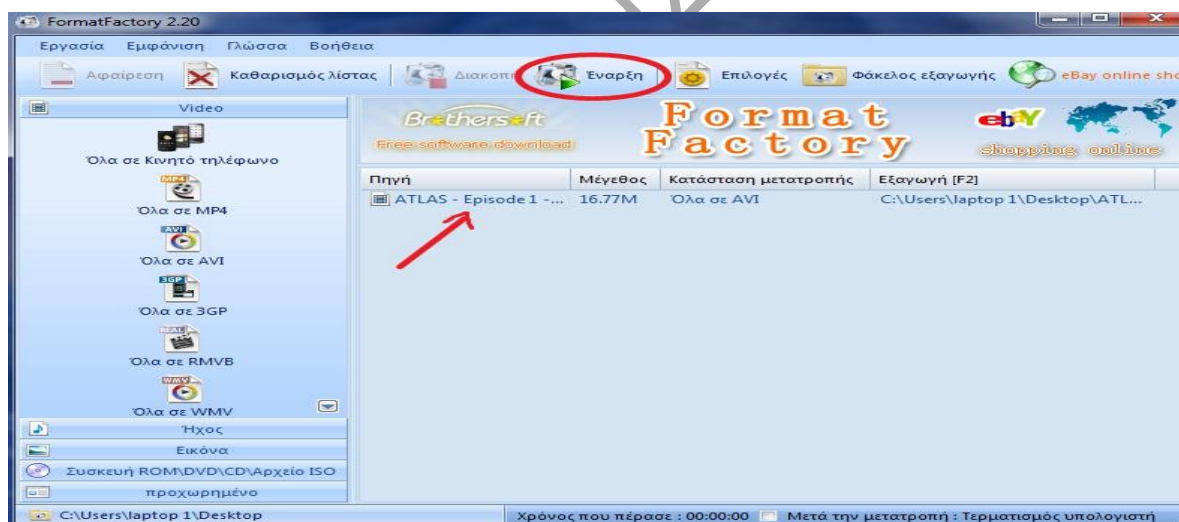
FormatFactory 2.20

Εργασία Εμφάνιση Γλώσσα Βοήθεια

Αφαίρεση Καθαρισμός λίστας Διακοπή Έναρξη Επιλογές Φάκελος εξαγωγής eBay online sho

Video

Όλα σε Κινητό τηλέφωνο

MP4
Όλα σε MP4

AVI
Όλα σε AVI

3GP
Όλα σε 3GP

REAL
Όλα σε RMVB

WMV
Όλα σε WMV

Ήχος

Εικόνα

Συσκευή ROM\DVD\CD\Αρχείο ISO

προχωρημένο

Brothersoft
Free software download

Format Factory

ebY
shopping online

| Πηγή | Μέγεθος | Κατάσταση μετατροπής | Εξαγωγή [F2] |
|---|---|---|---|
| ATLAS - Episode 1 -... | 16.77M | Όλα σε AVI | C:\Users\laptop 1\Desktop\ATL... |

C:\Users\laptop 1\Desktop

Χρόνος που πέρασε : 00:00:00 Μετά την μετατροπή : Τερματισμός υπολογιστή